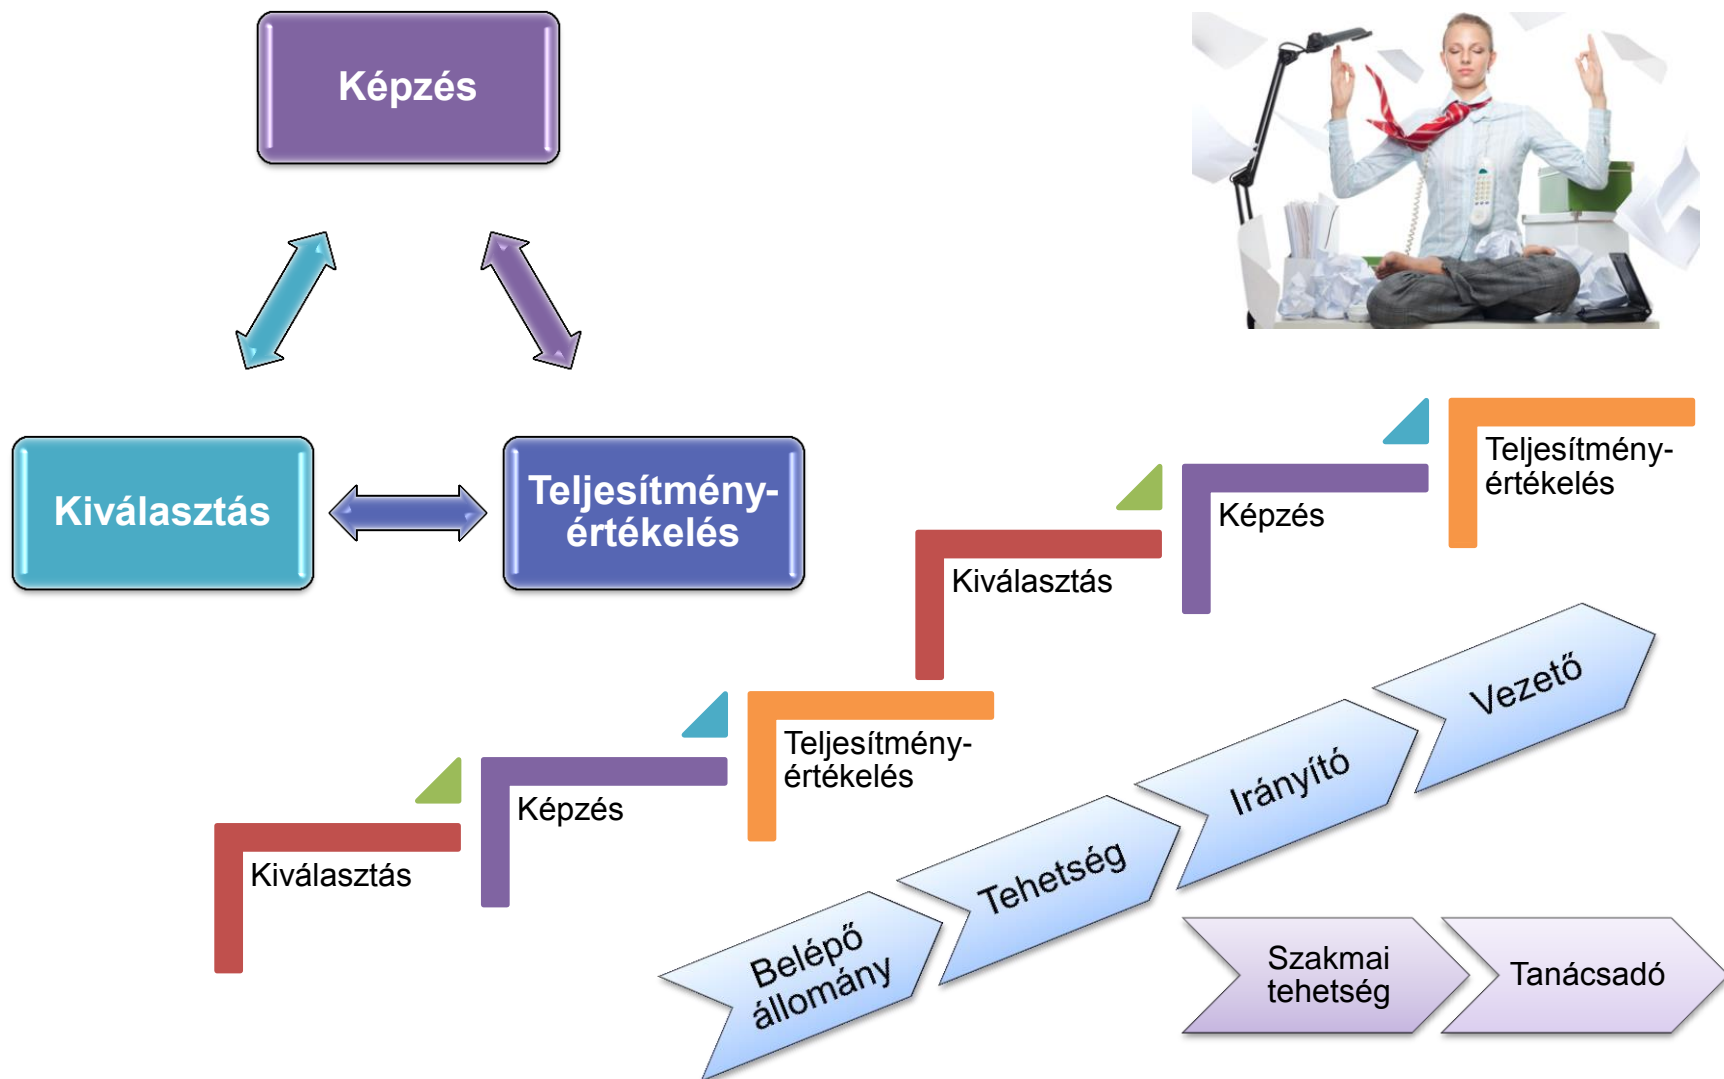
Képzés

Kiválasztás

Teljesítményértékelés

Kiválasztás

Képzés

Teljesítményértékelés

Kiválasztás

Képzés

Teljesítményértékelés

Belépő állomány

Tehetség

Irányító

Vezető

Szakmai tehetség

Tanácsadó